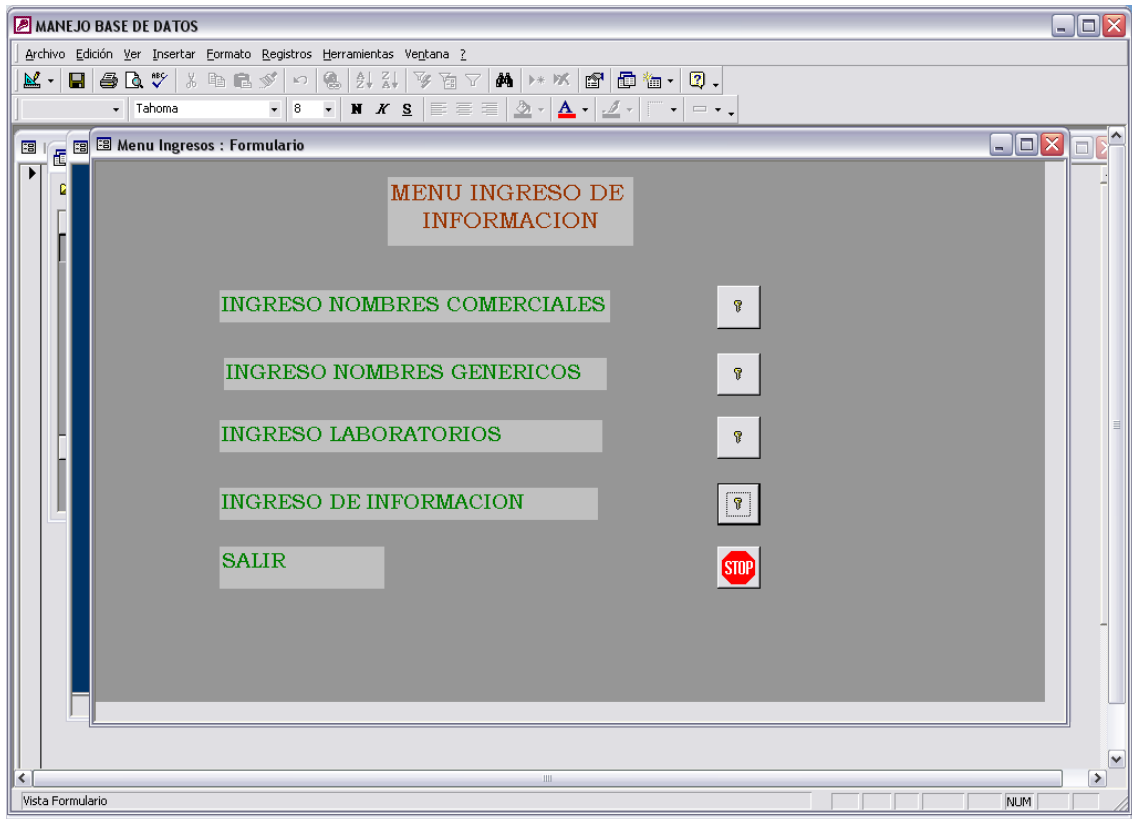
MANEJO BASE DE DATOS

Archivo Edición Ver Insertar Formato Registros Herramientas Ventana ?

Tahoma 8 N K S

Menu Ingresos : Formulario

MENU INGRESO DE INFORMACION

INGRESO NOMBRES COMERCIALES

INGRESO NOMBRES GENERICOS

INGRESO LABORATORIOS

INGRESO DE INFORMACION

SALIR

STOP

Vista Formulario

NUM